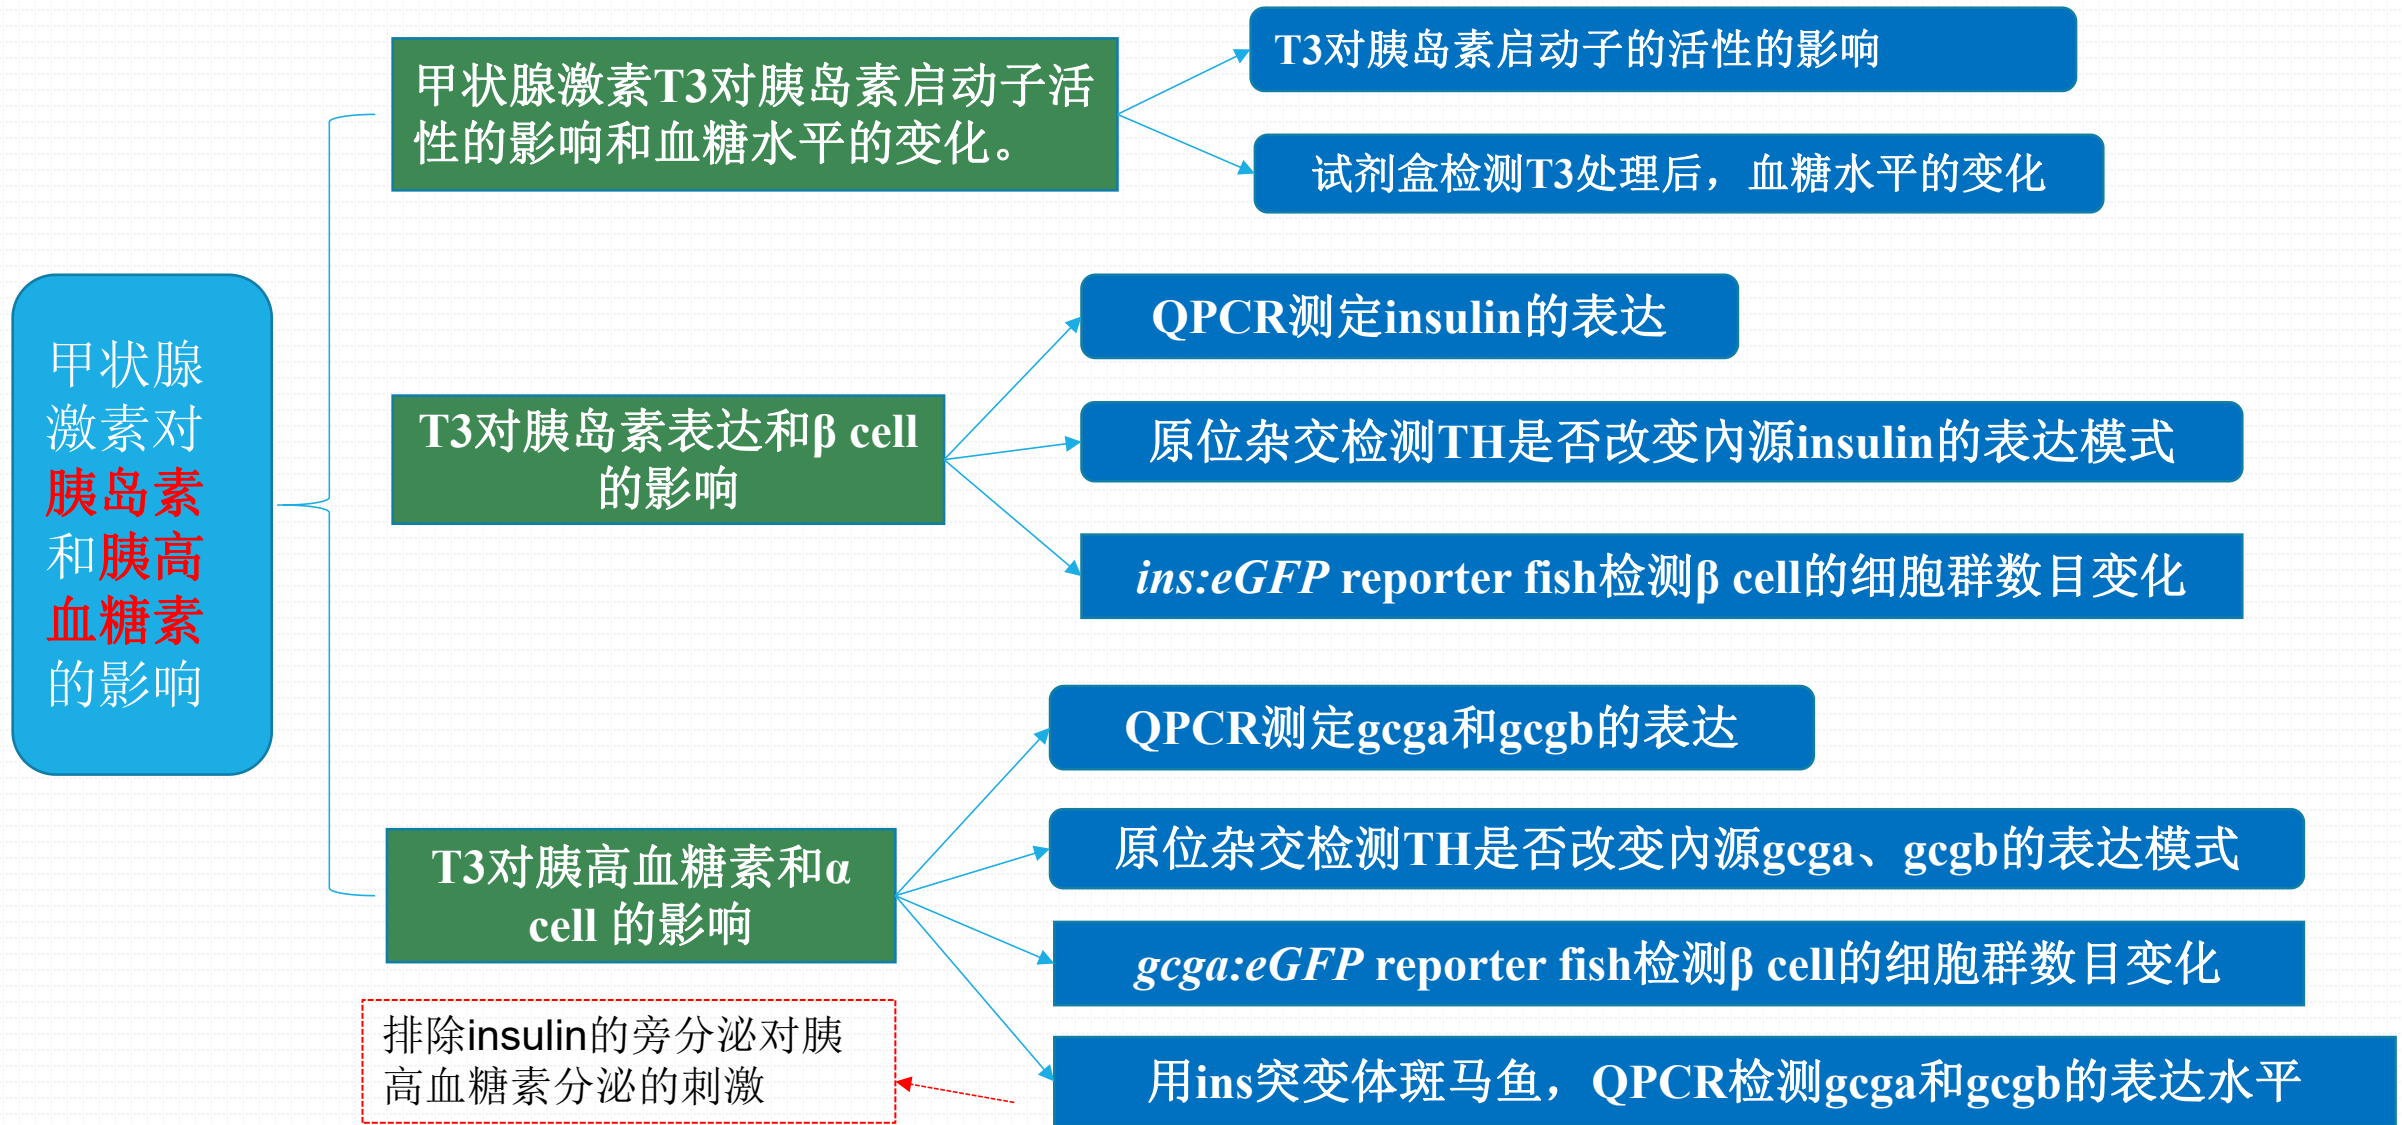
甲状腺激素对胰岛素和胰高血糖素的影响

甲状腺激素T3对胰岛素启动子活性的影响和血糖水平的变化。

T3对胰岛素启动子的活性的影响

试剂盒检测T3处理后，血糖水平的变化

T3对胰岛素表达和β cell的影响

QPCR测定insulin的表达

原位杂交检测TH是否改变内源insulin的表达模式

*ins:eGFP* reporter fish检测β cell的细胞群数目变化

T3对胰高血糖素和α cell 的影响

QPCR测定gcga和gcgb的表达

原位杂交检测TH是否改变内源gcga、gcgb的表达模式

*gcga:eGFP* reporter fish检测β cell的细胞群数目变化

用ins突变体斑马鱼，QPCR检测gcga和gcgb的表达水平

排除insulin的旁分泌对胰高血糖素分泌的刺激